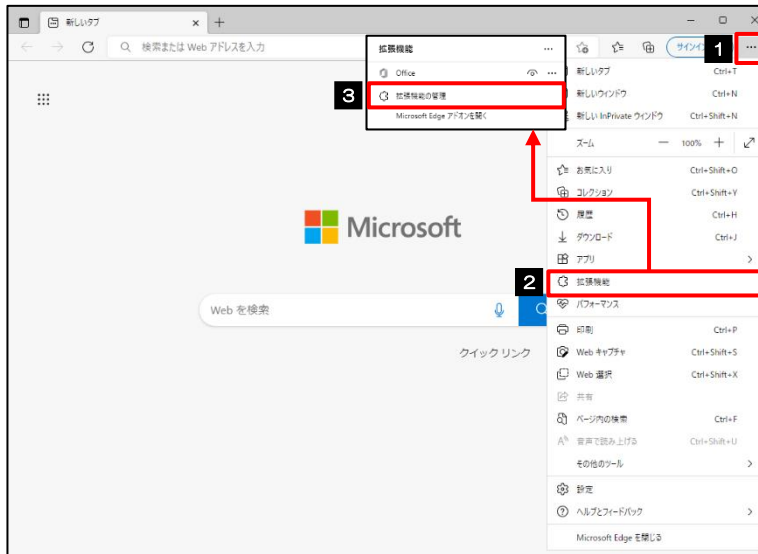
新しいタブ × +

検索または Web アドレスを入力

サインイ

1

...

拡張機能 ...

Office

3

拡張機能の管理

Microsoft Edge アドオンを開く

新しいタブ Ctrl+T

新しいウィンドウ Ctrl+N

新しい InPrivate ウィンドウ Ctrl+Shift+N

ズーム — 100% +

お気に入り Ctrl+Shift+O

コレクション Ctrl+Shift+Y

履歴 Ctrl+H

ダウンロード Ctrl+J

アプリ

2

拡張機能

パフォーマンス

印刷 Ctrl+P

Web キャプチャ Ctrl+Shift+S

Web 選択 Ctrl+Shift+X

共有

ページ内の検索 Ctrl+F

音声で読み上げる Ctrl+Shift+U

その他のツール

設定

ヘルプとフィードバック

Microsoft Edge を閉じる

Microsoft

Web を検索

クイック リンク